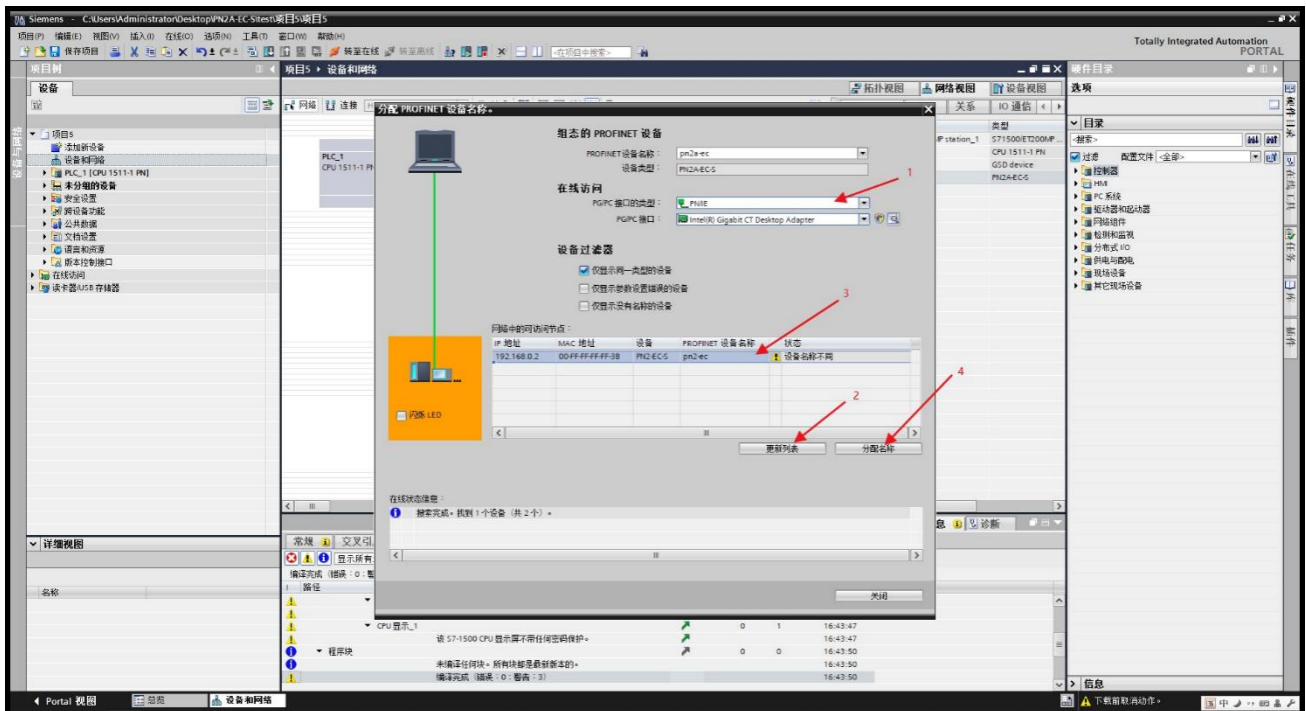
Siemens - C:\Users\Administrator\Desktop\PN2A-EC-S\test\项目5\项目5

项目(P) 编辑(E) 视图(V) 插入(I) 在线(O) 选项(N) 工具(T) 窗口(W) 帮助(H)

保存项目 转至在线 转至离线 <在项目中搜索>

Totally Integrated Automation
PORTAL

项目树

设备

项目5
添加新设备
设备和网络
PLC_1 [CPU 1511-1 PN]
未分组的设备
安全设置
跨设备功能
公共数据
文档设置
语言和资源
版本控制接口
在线访问
读卡器/USB 存储器

详细视图

名称

项目5 ▸ 设备和网络

拓扑视图 网络视图 设备视图

网络 连接

PLC_1
CPU 1511-1 PN

关系 IO 通信

类型
S71500/ET200MP...
CPU 1511-1 PN
GSD device
PN2A-EC-S

P station_1

分配 PROFINET 设备名称。

组态的 PROFINET 设备

PROFINET设备名称： pn2a-ec
设备类型： PN2A-EC-S

在线访问

PG/PC 接口的类型： PN/IE
PG/PC 接口： Intel(R) Gigabit CT Desktop Adapter

设备过滤器

仅显示同一类型的设备
仅显示参数设置错误的设备
仅显示没有名称的设备

网络中的可访问节点：

| IP 地址 | MAC 地址 | 设备 | PROFINET 设备名称 | 状态 |
|---|---|---|---|---|
| 192.168.0.2 | 00-FF-FF-FF-FF-38 | PN2-EC-S | pn2-ec | 设备名称不同 |

闪烁 LED

更新列表 分配名称

1 2 3 4

在线状态信息：

搜索完成。找到 1 个设备（共 2 个）。

关闭

常规 交叉引

显示所有

编译完成（错误：0；警

路径

CPU 显示_1
该 S7-1500 CPU 显示屏不带任何密码保护。 16:43:47
程序块 0 0 16:43:50
未编译任何块。所有块都是最新新本的。 16:43:50
编译完成（错误：0；警告：3） 16:43:50

0 1 16:43:47

息 诊断

硬件目录

选项

目录

<搜索>

过滤 配置文件 <全部>

控制器
HMI
PC 系统
驱动器和起动器
网络组件
检测和监视
分布式 I/O
供电与配电
现场设备
其它现场设备

信息

下载前取消动作。

Portal 视图 总览 设备和网络